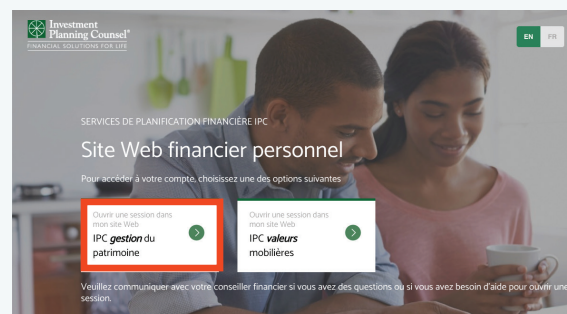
Investment Planning Counsel®
FINANCIAL SOLUTIONS FOR LIFE

EN FR

SERVICES DE PLANIFICATION FINANCIÈRE IPC

Site Web financier personnel

Pour accéder à votre compte, choisissez une des options suivantes

Ouvrir une session dans mon site Web
IPC *gestion* du patrimoine

Ouvrir une session dans mon site Web
IPC *valeurs* mobilières

Veuillez communiquer avec votre conseiller financier si vous avez des questions ou si vous avez besoin d'aide pour ouvrir une session.